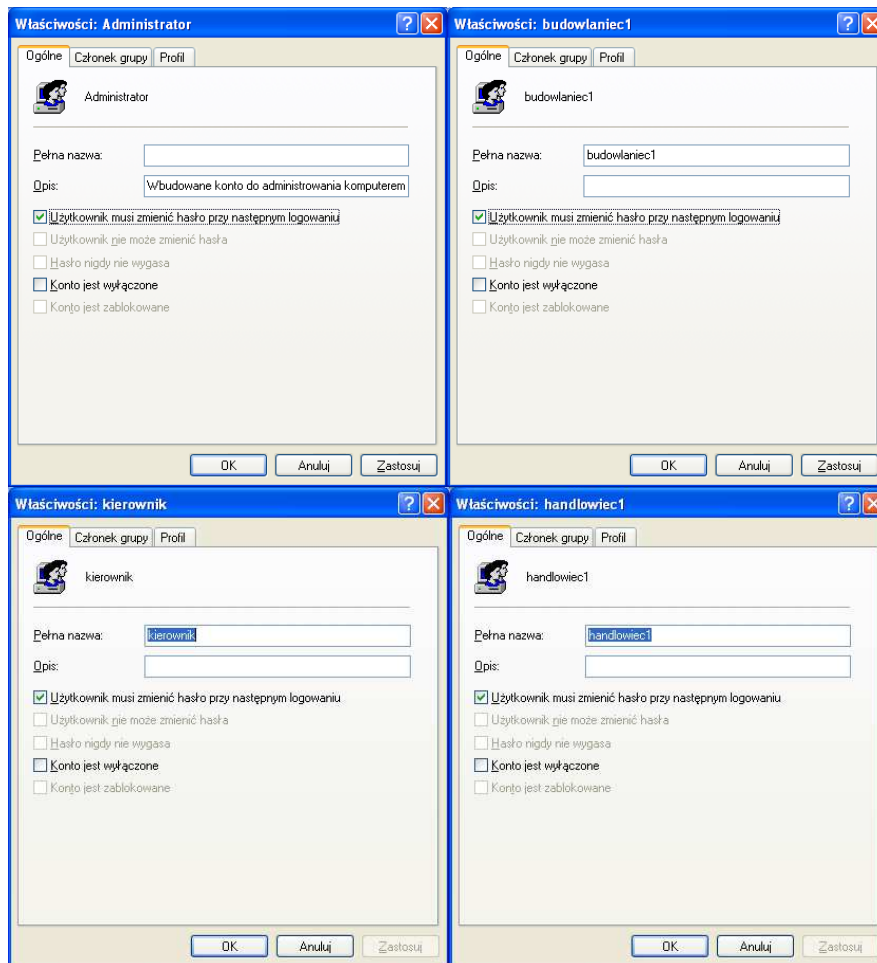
Właściwości: Administrator

Ogólne | Członek grupy | Profil

Administrator

Pełna nazwa:

Opis: Wbudowane konto do administrowania komputerem

Użytkownik musi zmienić hasło przy następnym logowaniu

Użytkownik nie może zmienić hasła

Hasło nigdy nie wygasa

Konto jest wyłączone

Konto jest zablokowane

OK | Anuluj | Zastosuj

Właściwości: budowlaniec1

Ogólne | Członek grupy | Profil

budowlaniec1

Pełna nazwa: budowlaniec1

Opis:

Użytkownik musi zmienić hasło przy następnym logowaniu

Użytkownik nie może zmienić hasła

Hasło nigdy nie wygasa

Konto jest wyłączone

Konto jest zablokowane

OK | Anuluj | Zastosuj

Właściwości: kierownik

Ogólne | Członek grupy | Profil

kierownik

Pełna nazwa: kierownik

Opis:

Użytkownik musi zmienić hasło przy następnym logowaniu

Użytkownik nie może zmienić hasła

Hasło nigdy nie wygasa

Konto jest wyłączone

Konto jest zablokowane

OK | Anuluj | Zastosuj

Właściwości: handlowiec1

Ogólne | Członek grupy | Profil

handlowiec1

Pełna nazwa: handlowiec1

Opis:

Użytkownik musi zmienić hasło przy następnym logowaniu

Użytkownik nie może zmienić hasła

Hasło nigdy nie wygasa

Konto jest wyłączone

Konto jest zablokowane

OK | Anuluj | Zastosuj